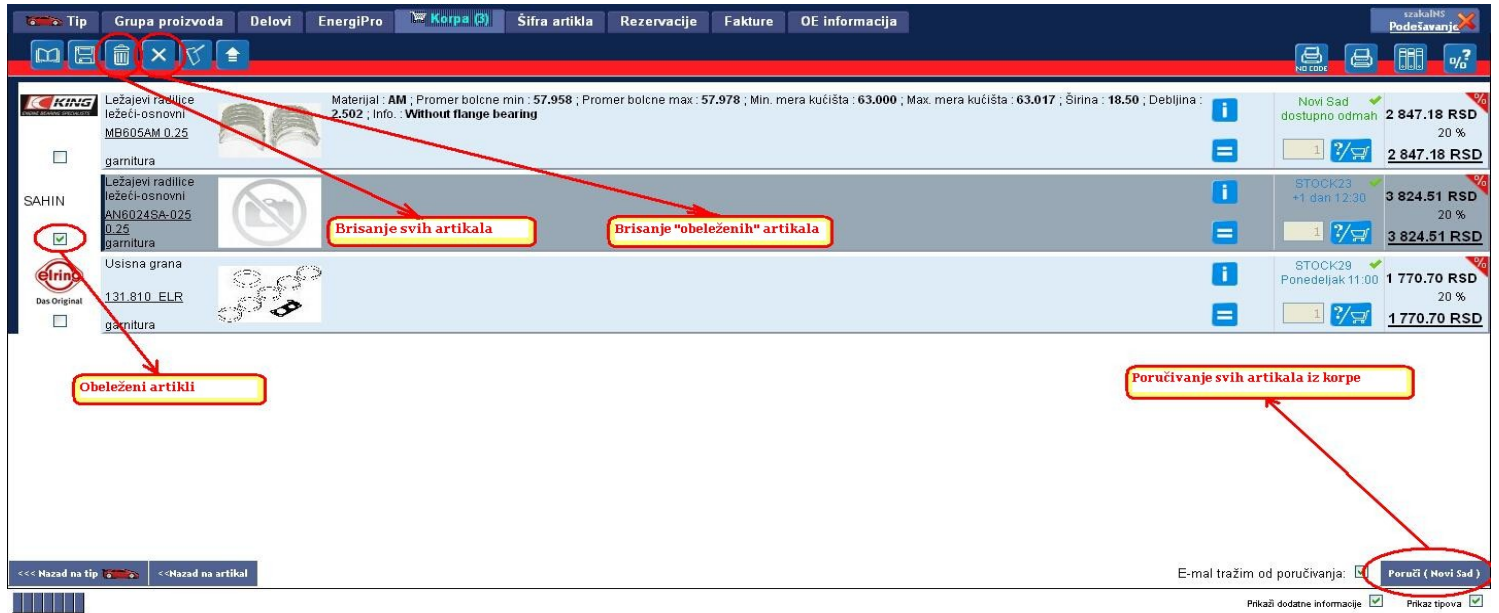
Tip | Grupa proizvoda | Delovi | EnergiPro | Korpa (3) | Šifra artikla | Rezervacije | Fakture | OE informacija

szakalNS
Podešavanje

NO CODE

KING ENGINE BEARING SPECIALISTS
Ležajevi radilice ležeći-osnovni
MB605AM 0.25
garnitura
Materijal : AM ; Promer bolcne min : 57.958 ; Promer bolcne max : 57.978 ; Min. mera kućišta : 63.000 ; Max. mera kućišta : 63.017 ; Širina : 18.50 ; Debljina : 2.502 ; Info. : Without flange bearing
Novi Sad dostupno odmah
2 847.18 RSD
20 %
1
2 847.18 RSD

SAHIN
Ležajevi radilice ležeći-osnovni
AN6024SA-025 0.25
garnitura
STOCK23 +1 dan 12:30
3 824.51 RSD
20 %
1
3 824.51 RSD

elring Das Original
Usisna grana
131.810 ELR
garnitura
STOCK29 Ponedeljak 11:00
1 770.70 RSD
20 %
1
1 770.70 RSD

Brisanje svih artikala
Brisanje "obeleženih" artikala
Obeleženi artikli
Poručivanje svih artikala iz korpe

<<< Nazad na tip
<<Nazad na artikal
E-mal tražim od poručivanja:
Poruči ( Novi Sad )
Prikaži dodatne informacije
Prikaz tipova